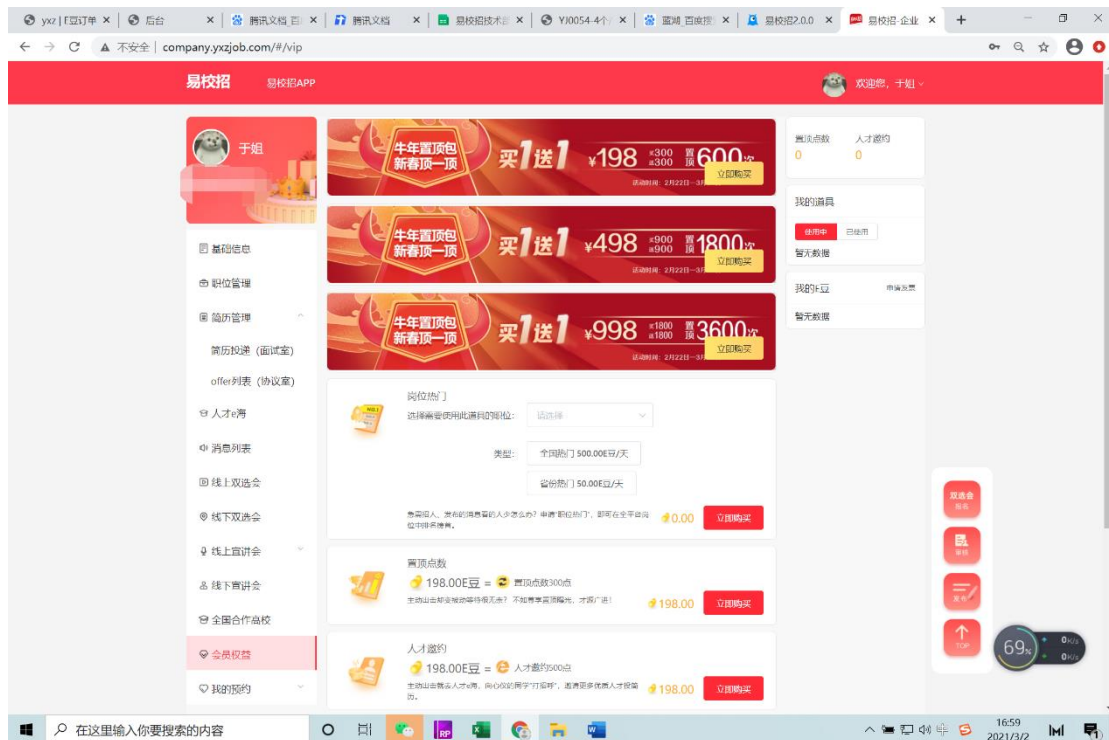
yxz | E豆订单 × | 后台 × | 腾讯文档 百 × | 腾讯文档 × | 易校招技术 × | YJ0054-4个 × | 蓝湖 百度 × | 易校招2.0.0 × | 易校招-企业 × | +

← → C ▲ 不安全 | company.yxzjob.com/#/vip

易校招 易校招APP 欢迎您，于姐

于姐

基础信息
职位管理
简历管理
简历投递（面试室）
offer列表（协议室）
人才e海
消息列表
线上双选会
线下双选会
线上宣讲会
线下宣讲会
全国合作高校
会员权益
我的预约

牛年置顶包 新春顶一顶 买1送1 ¥198 ×300 ×300 置顶 600次 立即购买 活动时间：2月22日-3月

牛年置顶包 新春顶一顶 买1送1 ¥498 ×900 ×900 置顶 1800次 立即购买 活动时间：2月22日-3月

牛年置顶包 新春顶一顶 买1送1 ¥998 ×1800 ×1800 置顶 3600次 立即购买 活动时间：2月22日-3月

岗位热门
选择需要使用此道具的职位： 请选择
类型： 全国热门 500.00E豆/天
省份热门 50.00E豆/天
急需招人，发布的岗位查看的人少怎么办？申请"职位热门"，即可在全平台岗位中排名提升。 0.00 立即购买

置顶点数
198.00E豆 = 置顶点数300点
主动出击却全被动等待很无法？ 不如尊享置顶曝光，才招广进！ 198.00 立即购买

人才邀约
198.00E豆 = 人才邀约500点
主动出击联系人才e海，向心仪的同学"打招呼"，邀请更多优质人才投简历。 198.00 立即购买

置顶点数 0 人才邀约 0

我的道具
使用中 已使用
暂无数据

我的E豆 申请发票
暂无数据

双选会 报名
审核
发布
TOP

69% 0K/s 0K/s

在这里输入你要搜索的内容

16:59 2021/3/2